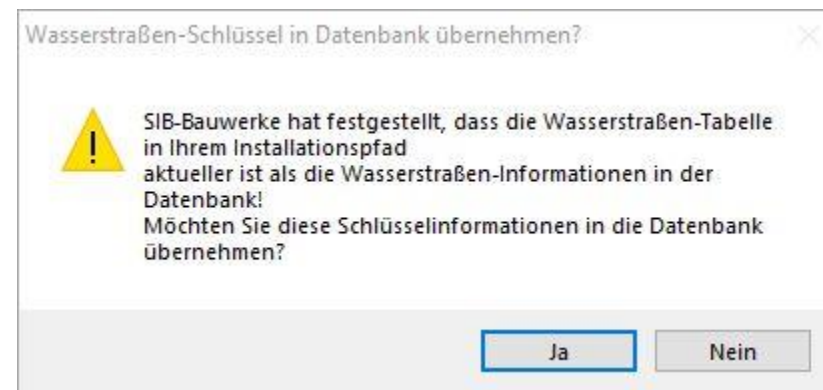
Wasserstraßen-Schlüssel in Datenbank übernehmen?

SIB-Bauwerke hat festgestellt, dass die Wasserstraßen-Tabelle in Ihrem Installationspfad
aktueller ist als die Wasserstraßen-Informationen in der Datenbank!
Möchten Sie diese Schlüsselinformationen in die Datenbank übernehmen?

Ja Nein